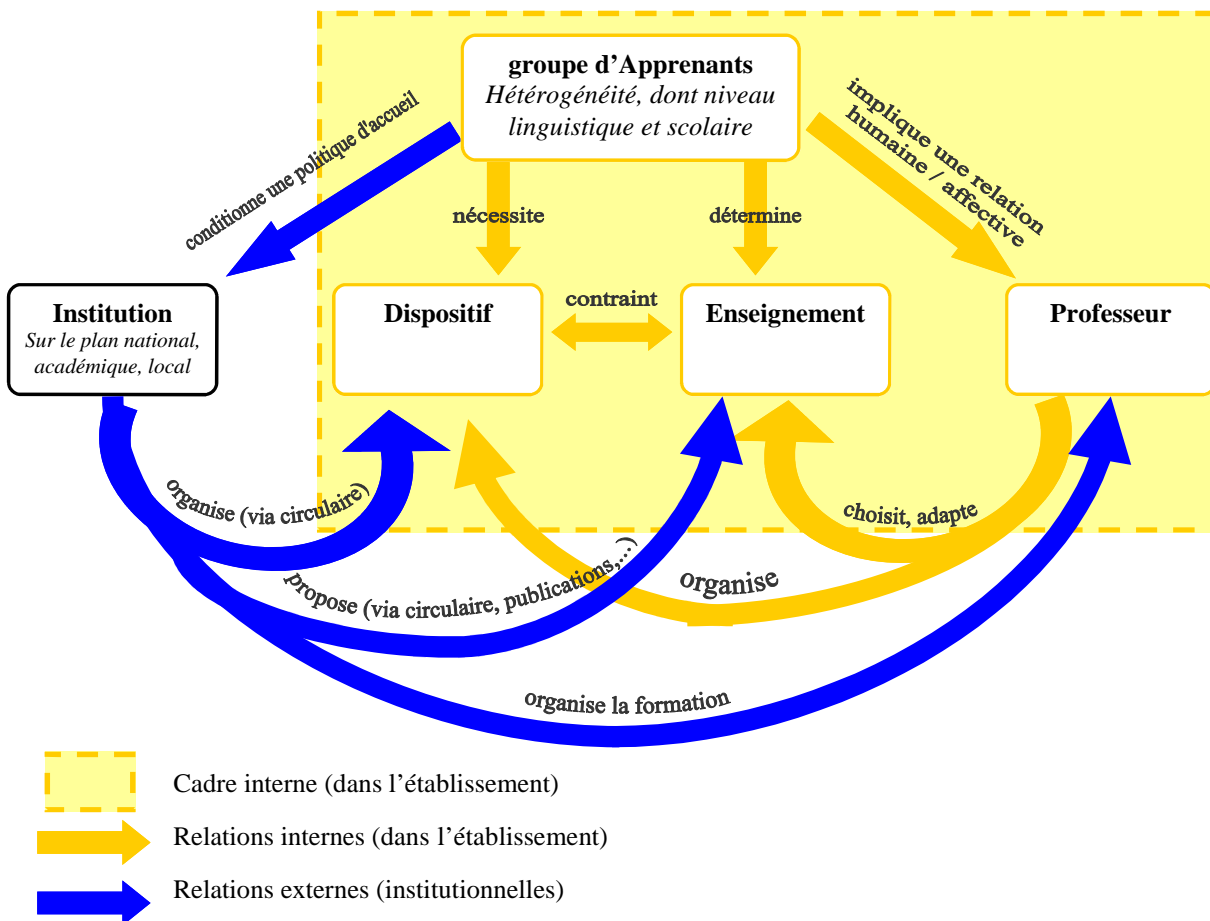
groupe d'Apprenants
Hétérogénéité, dont niveau linguistique et scolaire

conditionne une politique d'accueil

implique une relation humaine / affective

nécessite

détermine

Institution
Sur le plan national, académique, local

Dispositif

contraint

Enseignement

Professeur

organise (via circulaire)

choisit, adapte

propose (via circulaire, publications,...)

organise

organise la formation

Cadre interne (dans l'établissement)

Relations internes (dans l'établissement)

Relations externes (institutionnelles)